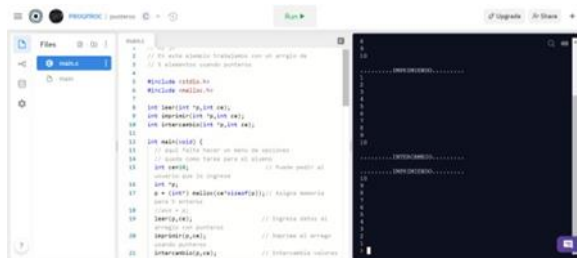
PROGPROC / punteros

Run ▶

Upgrade Share

Files

main.c

main

main.c

// En este ejemplo trabajamos con un arreglo de
// 5 elementos usando punteros

#include <stdio.h>
#include <malloc.h>

int leer(int *p,int ce);
int imprimir(int *p,int ce);
int intercambio(int *p,int ce);

int main(void) {
// aquí falta hacer un menú de opciones
// queda como tarea para el alumno
int ce=10; // Puede pedir al usuario que lo ingrese
int *p;
p = (int*) malloc(ce*sizeof(p)); // Asigna memoria para 5 enteros
//ace = p;
leer(p,ce); // Ingresa datos al arreglo con punteros
imprimir(p,ce); // Imprime el arreglo usando punteros
intercambio(p,ce); // Intercambia valores

8
9
10
.........IMPRIMIENDO.........
1
2
3
4
5
6
7
8
9
10
.........INTERCAMBIO.........
.........IMPRIMIENDO.........
10
9
8
7
6
5
4
3
2
1